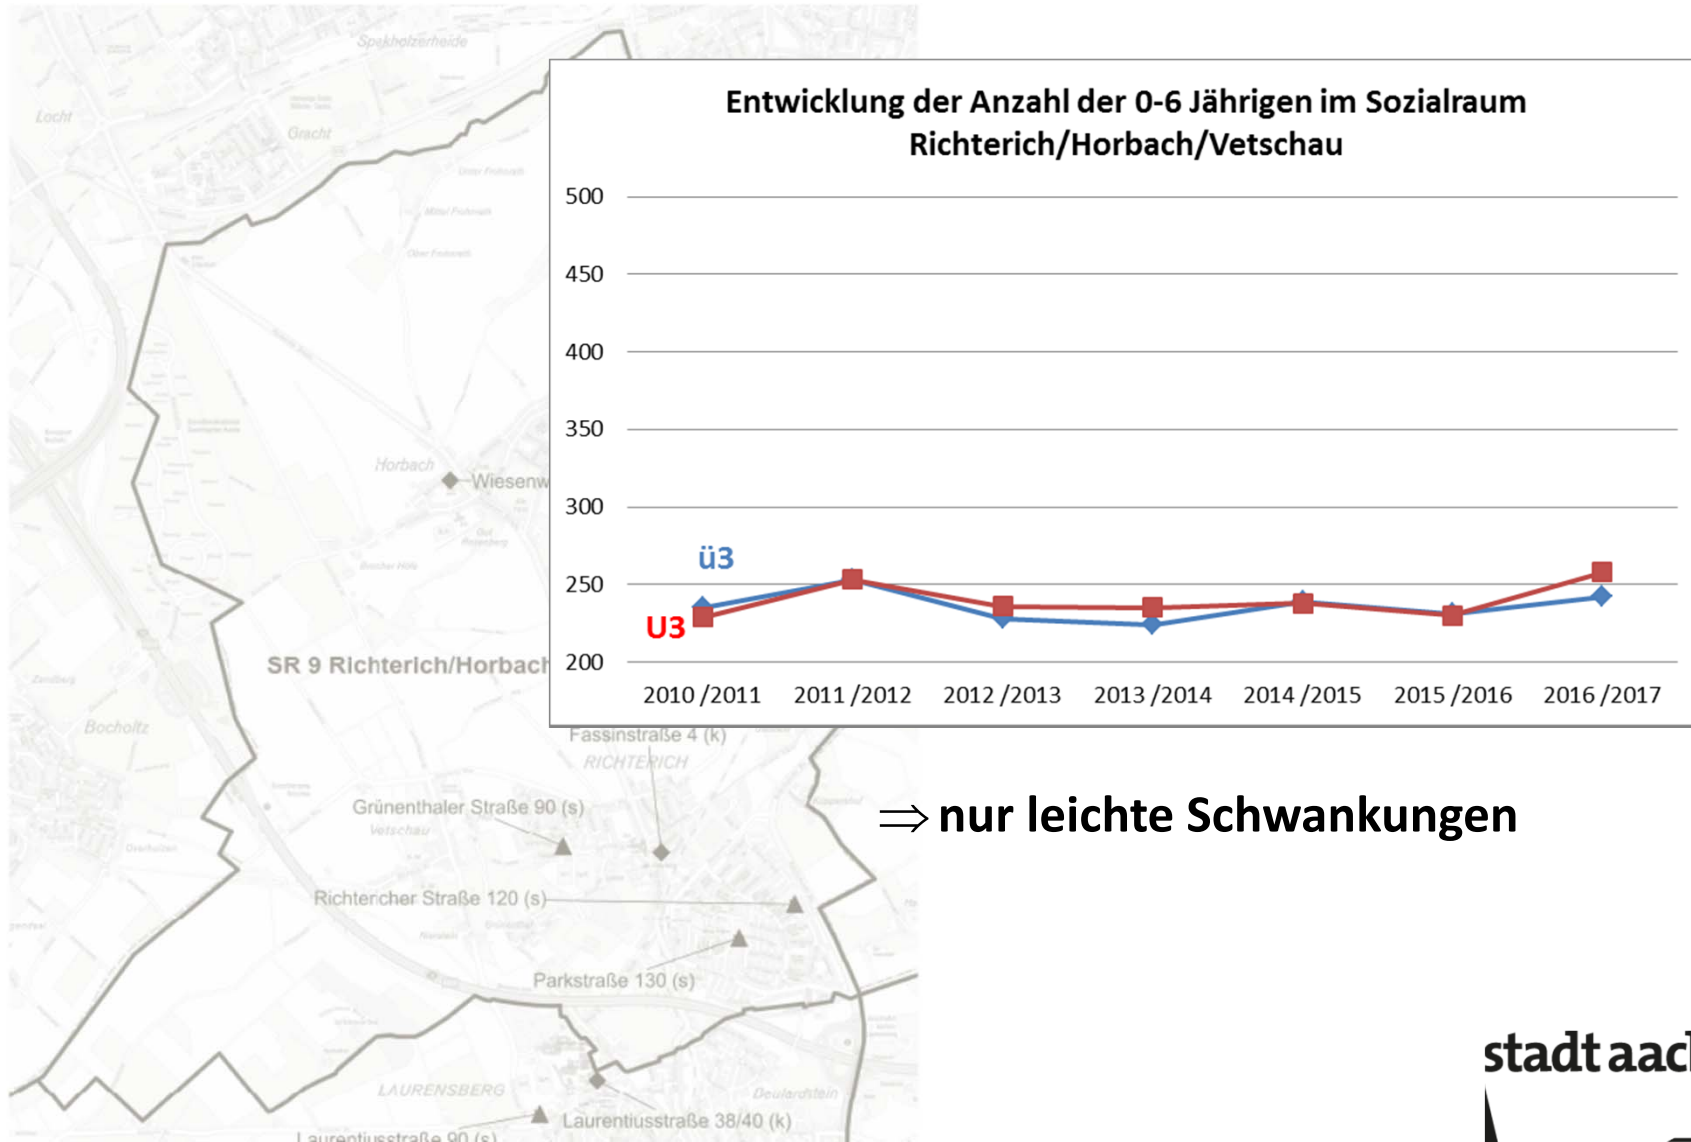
Spekholzerheide

Locht

Gracht

Horbach

Wiesenw

SR 9 Richterich/Horbach

Bocholtz

Entwicklung der Anzahl der 0-6 Jährigen im Sozialraum Richterich/Horbach/Vetschau

500
450
400
350
300
250
200

ü3

U3

2010 /2011 | 2011 /2012 | 2012 /2013 | 2013 /2014 | 2014 /2015 | 2015 /2016 | 2016 /2017

Fassinstraße 4 (k)

RICHTERICH

Grünenthaler Straße 90 (s)

Vetschau

Richtericher Straße 120 (s)

Parkstraße 130 (s)

LAURENSBERG

Laurentiusstraße 38/40 (k)

Laurentiusstraße 90 (s)

$\Rightarrow$ nur leichte Schwankungen

stadt aac